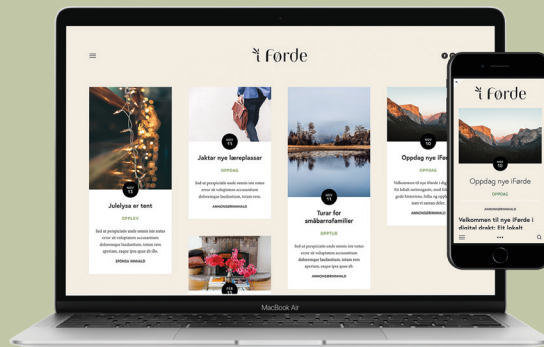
i førde

NOV 11

Julelysa er tent

OPPLEV

Sed ut perspiciatis unde omnis iste natus error sit voluptatem accusantium doloremque laudantium, totam rem aperiam, eaque ipsa quae ab illo.

SPONSA INNHOLD

NOV 11

Jaktar nye læreplassar

OPPDAG

Sed ut perspiciatis unde omnis iste natus error sit voluptatem accusantium doloremque laudantium, totam rem.

ANNONSØRINNHOLD

FEB 11

NOV 11

Turar for småbarnsfamilier

OPPTUR

Sed ut perspiciatis unde omnis iste natus error sit voluptatem accusantium doloremque laudantium, totam rem aperiam, eaque ipsa quae ab.

ANNONSØRINNHOLD

NOV 10

Oppdag nye iFørde

Velkommen til nye iFørde i di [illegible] Eit lokalt nettmagasin, med kvalitetsartiklar om gode historiar, folka og opplevingane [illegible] som er tenna våre.

ANNONSØRINNHOLD

MacBook Air

i førde

NOV 10

Oppdag nye iFørde

OPPDAG

Velkommen til nye iFørde i digital drakt: Eit lokalt

...